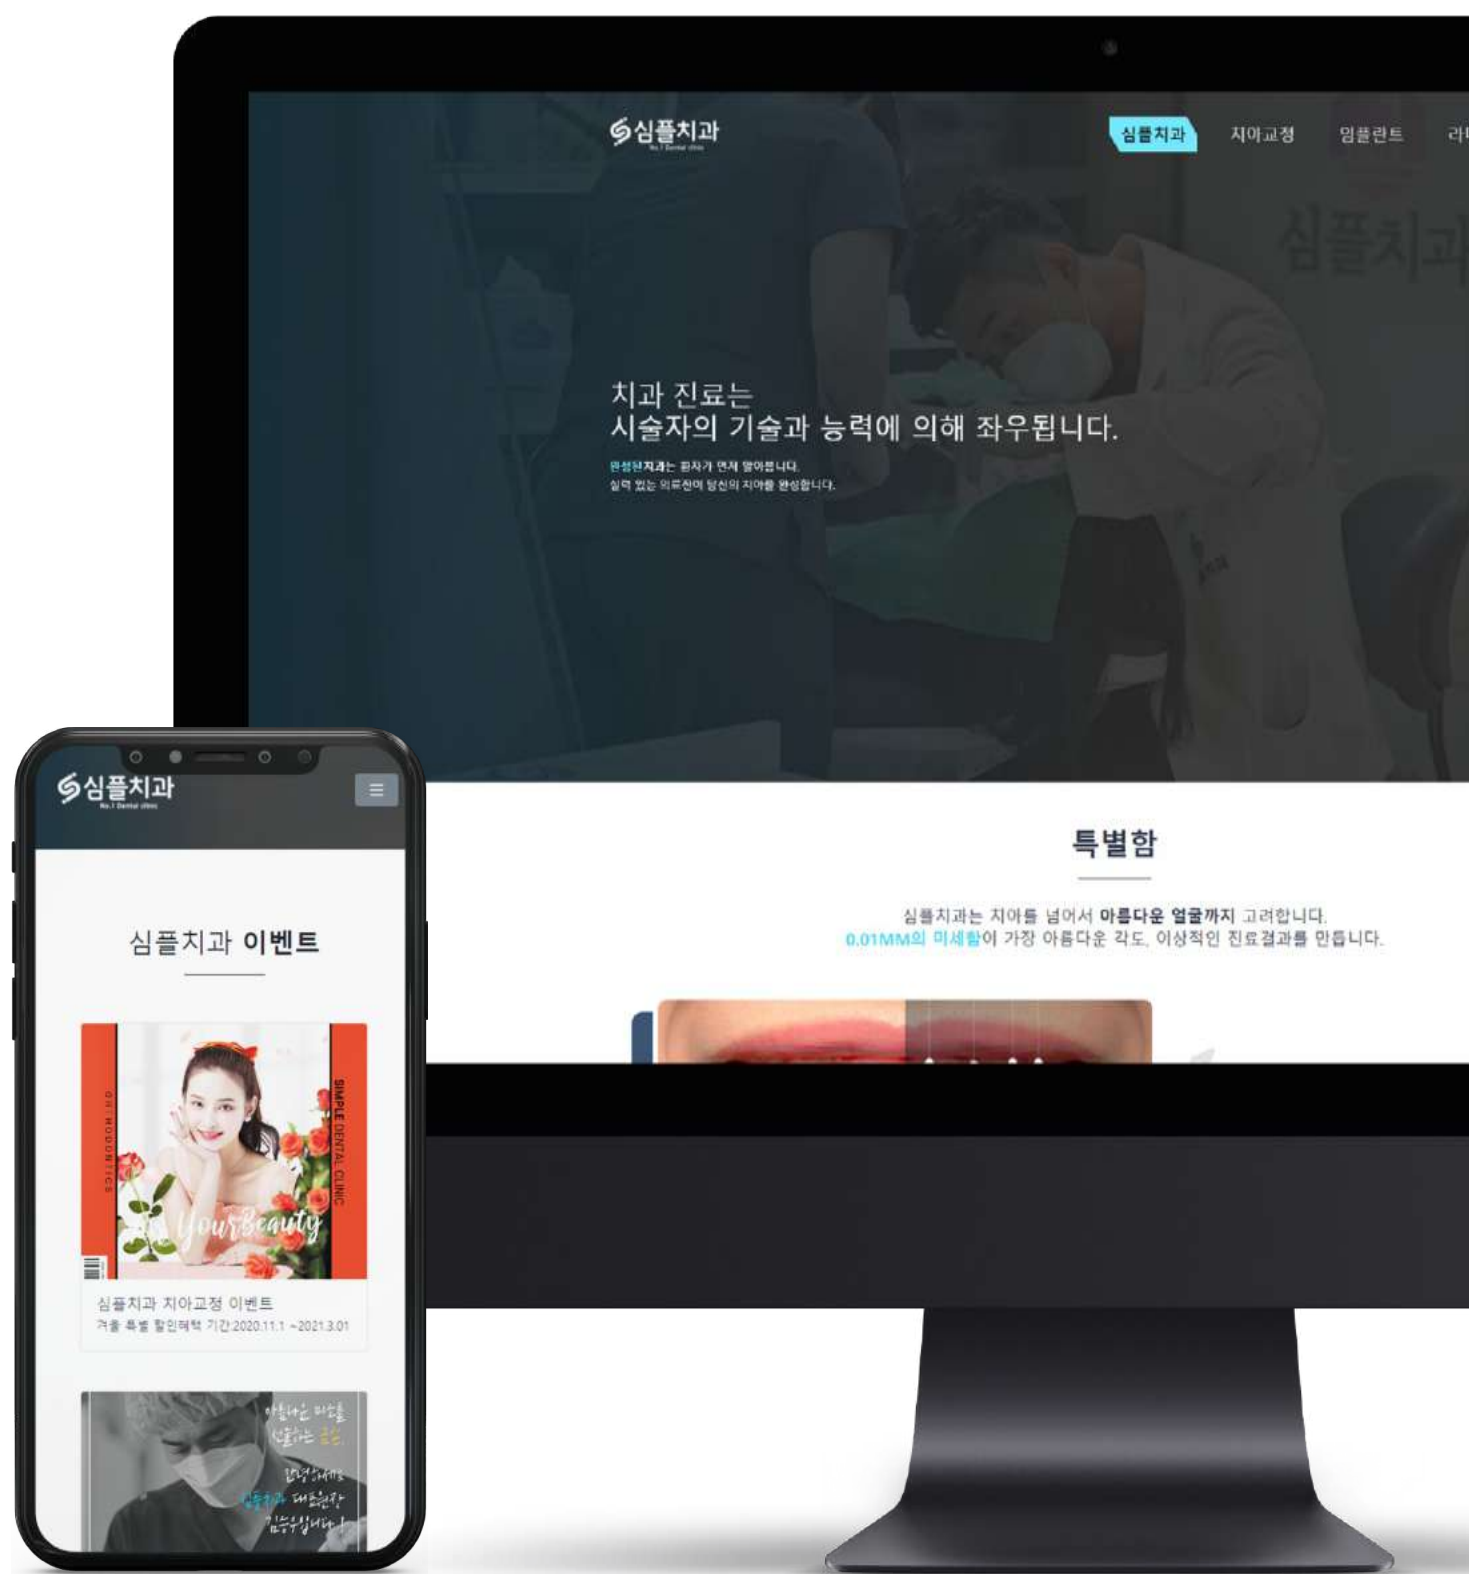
심플치과
No.1 Dental clinic

심플치과
치아교정
임플란트
라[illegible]

심플치과

치과 진료는
시술자의 기술과 능력에 의해 좌우됩니다.

완성된치과는 환자가 먼저 알아봅니다.
실력 있는 의료진이 당신의 치아를 완성합니다.

특별함

심플치과는 치아를 넘어서 아름다운 얼굴까지 고려합니다.
0.01MM의 미세함이 가장 아름다운 각도, 이상적인 진료결과를 만듭니다.

심플치과
No.1 Dental clinic

심플치과 이벤트

ORTHODONTICS
SIMPLE DENTAL CLINIC
YourBeauty

심플치과 치아교정 이벤트
겨울 특별 할인혜택 기간 2020.11.1 ~2021.3.01

아름다운 미소를
선물하는 공간
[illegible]
심플치과 대표원장
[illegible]